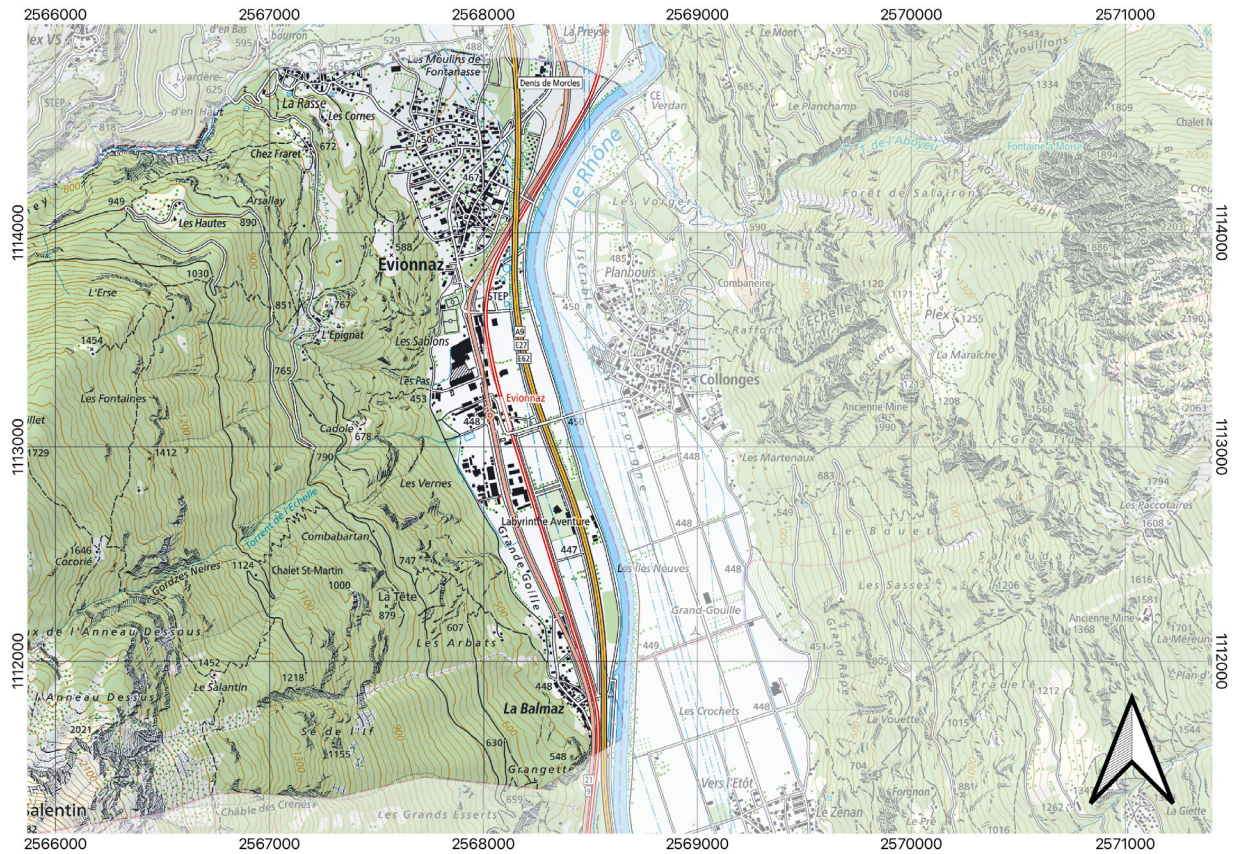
2566000 2567000 2568000 2569000 2570000 2571000

lex VS
d'en Bas
595
bourron
529
488
La Preyse
Le Mont
953
Forêt des Avouillons
Les Moulins de Fontanasse
Dents de Morcles
Lyardere
625
d'en Haut
STEP
818
La Rasse
Les Cornes
685
1048
1334
1809
CE
Verdan
Le Planchamp
Chalet N
672
Chez Fraret
467
Le Rhône
T. de l'Aboyeu
Fontaine Moïse
1894
800
Forêt de Salairon
Grand Chable
949
Arsallay
Les Vorges
Les Hautes
890
990
Taillaz
886
2203
1114000
588
Evionnaz
Planbouis
485
1114000
1030
Combaneire
L'Erse
STEP
450
Isérable
1120
1171
1255
851
767
L'Echelle
Plex
2190
A9
Raffort
E27
1454
L'Epignat
Les Sablons
E62
765
La Maraîche
Collonges
971
Les Esserts
Les Pas
1213
453
Evionnaz
1208
Les Fontaines
Ancienne Mine
1560
2063
illet
Cadole
678
448
450
990
1113000
1729
1412
790
Gros Tiu
1113000
448
Les Martenaux
Les Vernes
683
1794
Torrent de l'Echelle
Labyrinthe Aventure
Le Bouet
Les Paccotaires
549
1608
Combabartan
447
Grande Gouille
1646
Cocorié
Gorges Neires
1124
Chalet St-Martin
747
Les Iles Neuves
448
Salleudan
1616
1000
Les Sasses
1206
1581
La Tête
879
Grand-Gouille
Ancienne Mine
1368
1701
x de l'Anneau Dessous
Les Arbats
607
449
Grand Râpe
451
La Mérenaz
1112000
1452
805
1112000
1218
Plan d'
Le Salantin
448
Pradelé
1212
l'Anneau Dessus
La Balmaz
Les Crochets
448
La Vouette
2021
1015
1544
Sé de l'If
900
630
704
1155
548
Vers l'Etôt
Grangette
Fornion
881
1341
alentin
Châble des Crenés
659
Le Zénan
1262
La Giette
Les Grands Esserts
Le Pré
1016
2566000 2567000 2568000 2569000 2570000 2571000